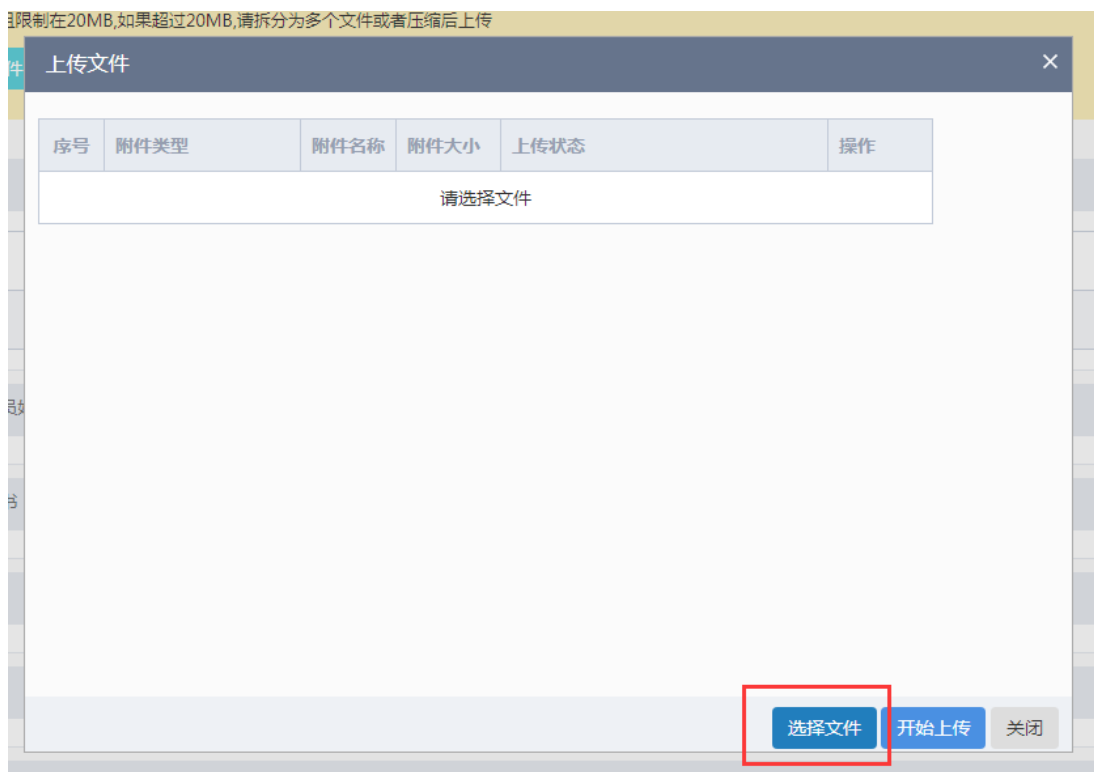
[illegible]限制在20MB,如果超过20MB,请拆分为多个文件或者压缩后上传

件

上传文件

×

| 序号 | 附件类型 | 附件名称 | 附件大小 | 上传状态 | 操作 |
|---|---|---|---|---|---|
| 请选择文件 | | | | | |

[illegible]
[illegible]

选择文件 开始上传 关闭